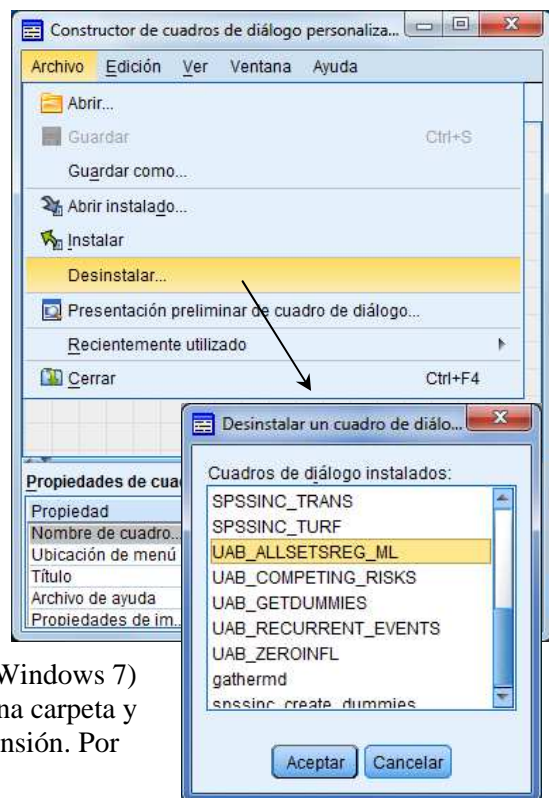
Constructor de cuadros de diálogo personaliza...

Archivo Edición Ver Ventana Ayuda

Abrir...
Guardar Ctrl+S
Guardar como...
Abrir instalado...
Instalar
Desinstalar...
Presentación preliminar de cuadro de diálogo...
Recientemente utilizado
Cerrar Ctrl+F4

Propiedades de cua

| Propiedad |
|---|
| Nombre de cuadro... |
| Ubicación de menú |
| Título |
| Archivo de ayuda |
| Propiedades de im... |

Desinstalar un cuadro de diálo...

Cuadros de diálogo instalados:
SPSSINC_TRANS
SPSSINC_TURF
UAB_ALLSETSREG_ML
UAB_COMPETING_RISKS
UAB_GETDUMMIES
UAB_RECURRENT_EVENTS
UAB_ZEROINFL
gathermd
spssinc_create_dummies

Aceptar Cancelar

Windows 7)
na carpeta y
nsión. Por